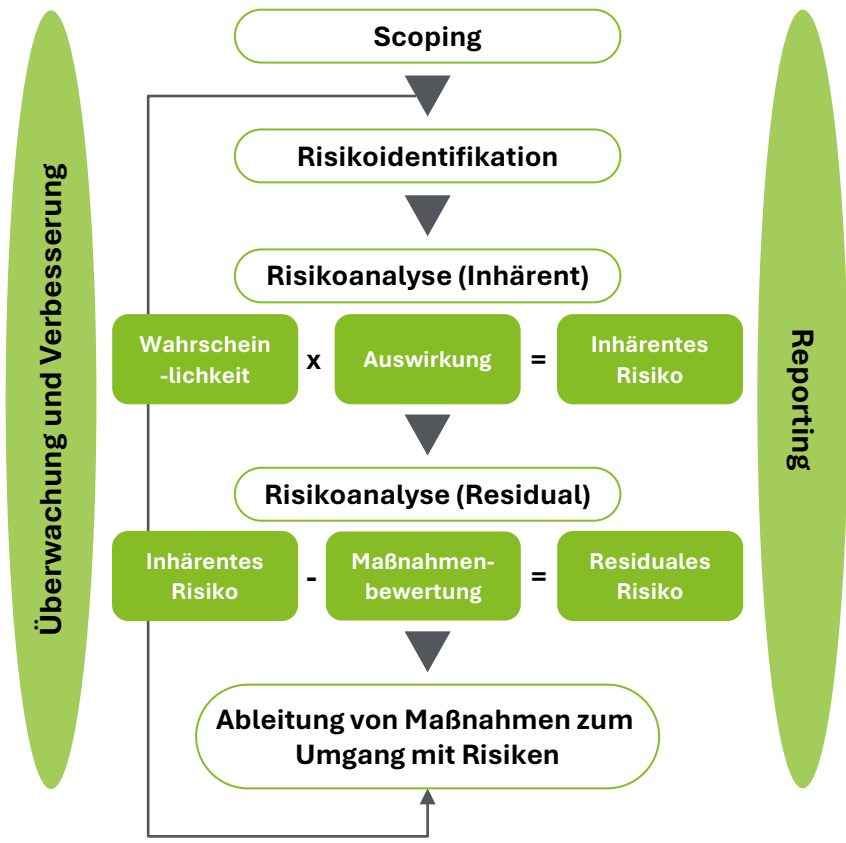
Überwachung und Verbesserung

Scoping

Risikoidentifikation

Risikoanalyse (Inhärent)

Wahrschein-lichkeit x Auswirkung = Inhärentes Risiko

Risikoanalyse (Residual)

Inhärentes Risiko - Maßnahmenbewertung = Residuales Risiko

Ableitung von Maßnahmen zum Umgang mit Risiken

Reporting